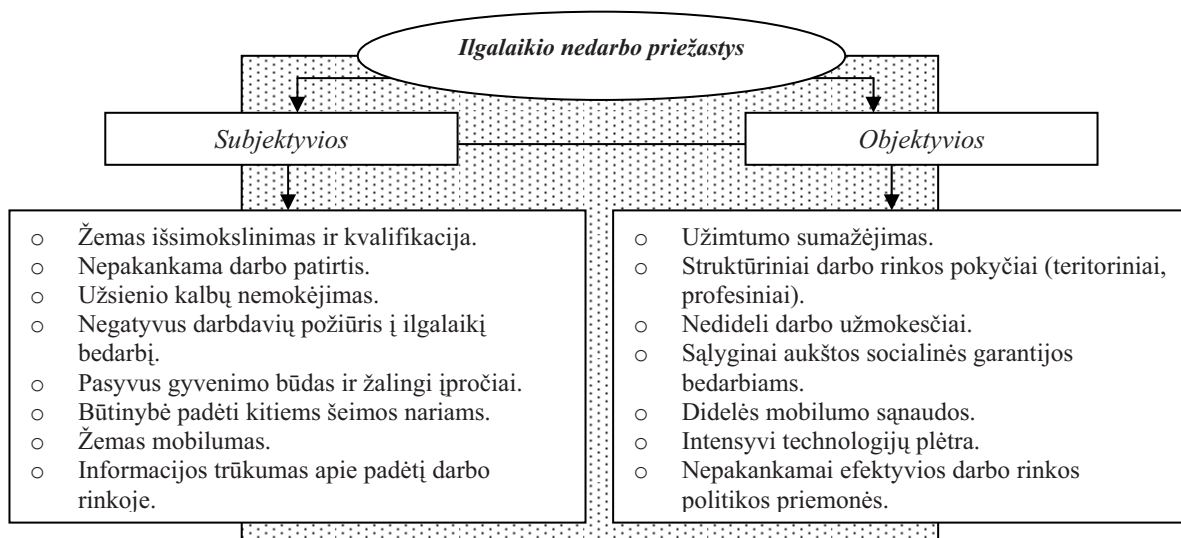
Ilgalaikio nedarbo priežastys

Subjektyvios

Objektyvios

- Žemas išsimokslinimas ir kvalifikacija.
- Nepakankama darbo patirtis.
- Užsienio kalbų nemokėjimas.
- Negatyvus darbdavių požiūris į ilgalaikį bedarbį.
- Pasyvus gyvenimo būdas ir žalingi įpročiai.
- Būtinybė padėti kitiems šeimos nariams.
- Žemas mobilumas.
- Informacijos trūkumas apie padėtį darbo rinkoje.

- Užimtumo sumažėjimas.
- Struktūriniai darbo rinkos pokyčiai (teritoriniai, profesiniai).
- Nedideli darbo užmokesčiai.
- Sąlyginai aukštos socialinės garantijos bedarbiams.
- Didelės mobilumo sąnaudos.
- Intensyvi technologijų plėtra.
- Nepakankamai efektyvios darbo rinkos politikos priemonės.